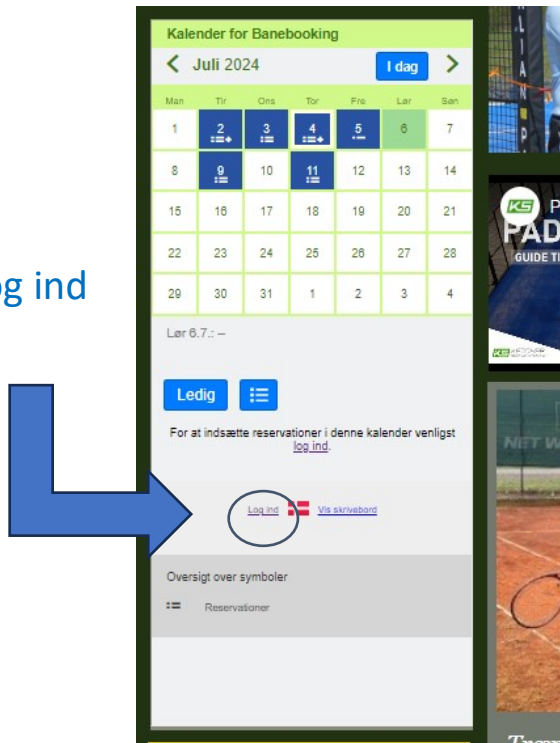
og ind

Kalender for Banebooking

Juli 2024

I dag

| Man | Tir | Ons | Tor | Fre | Lør | Søn |
|---|---|---|---|---|---|---|
| 1 | 2 | 3 | 4 | 5 | 6 | 7 |
| 8 | 9 | 10 | 11 | 12 | 13 | 14 |
| 15 | 16 | 17 | 18 | 19 | 20 | 21 |
| 22 | 23 | 24 | 25 | 26 | 27 | 28 |
| 29 | 30 | 31 | 1 | 2 | 3 | 4 |

Lør 6.7.: –

Ledig

For at indsætte reservationer i denne kalender venligst log ind.

Log ind Vis skrivebord

Oversigt over symboler

Reservationer

P
PAD
GUIDE TI

NET W